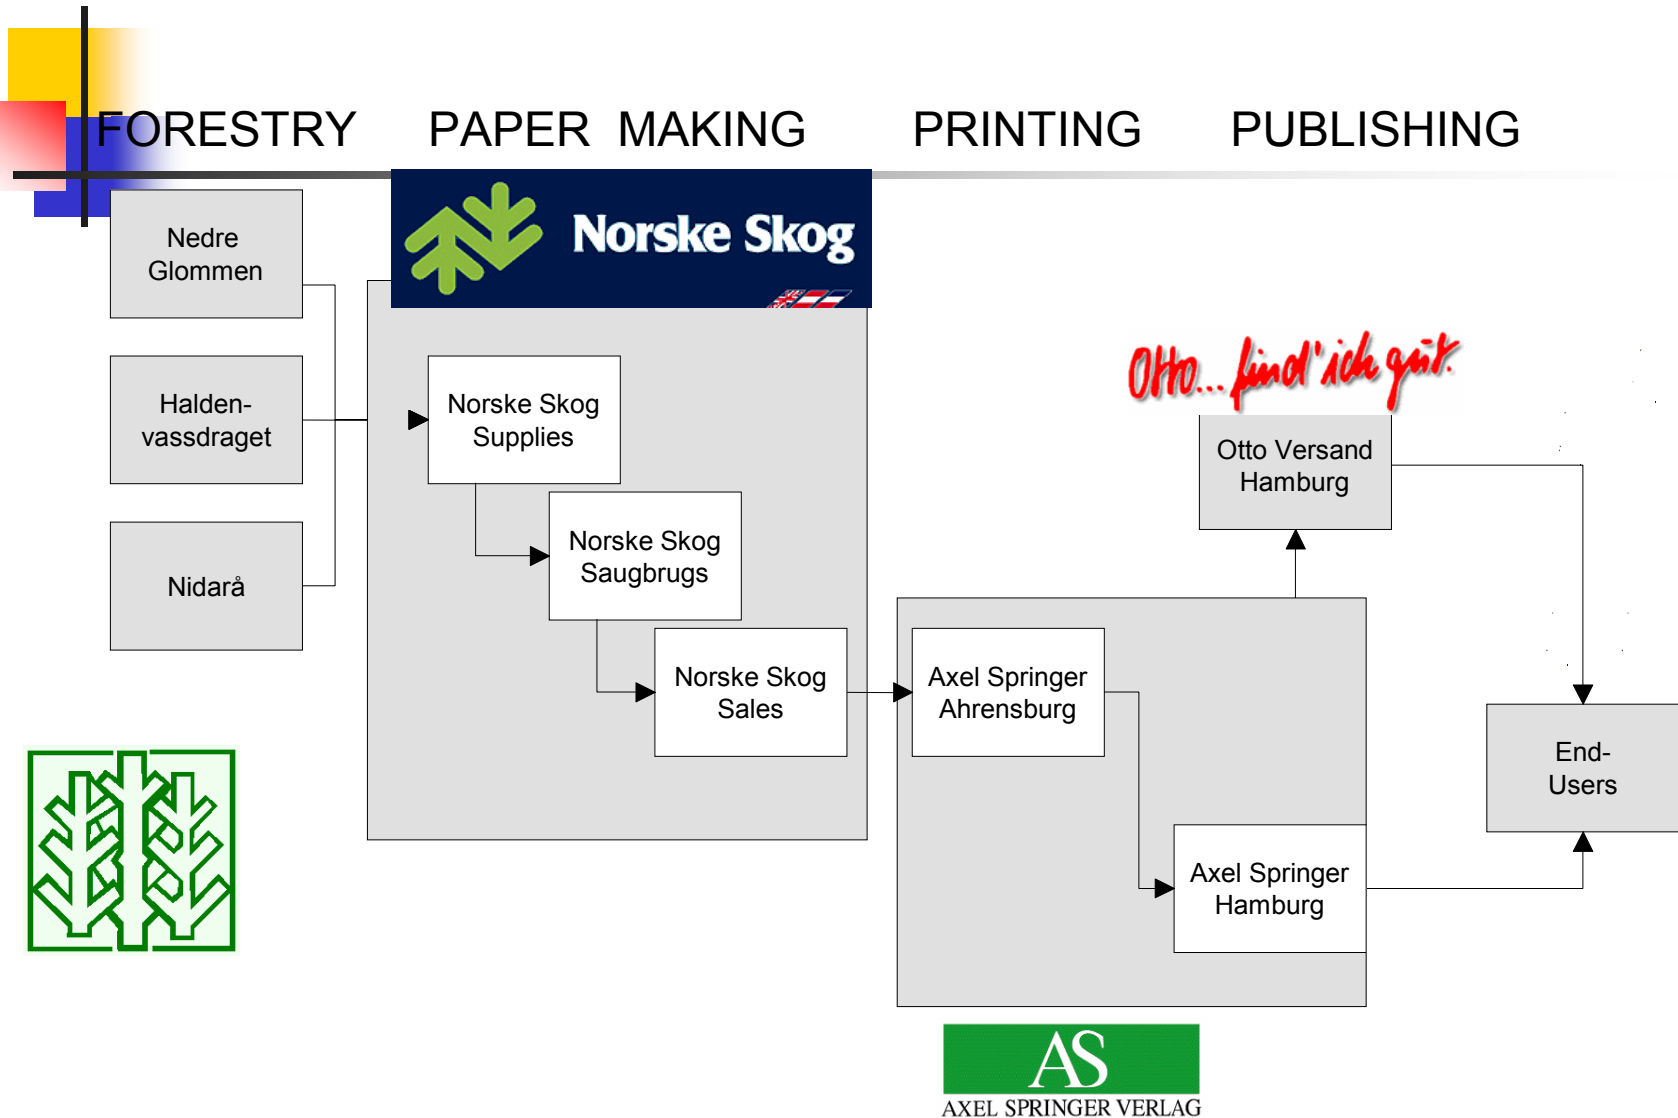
FORESTRY PAPER MAKING PRINTING PUBLISHING

Nedre Glommen

Halden-vassdraget

Nidarå

Norske Skog

Norske Skog Supplies

Norske Skog Saugbrugs

Norske Skog Sales

Otto... find' ich gut.

Otto Versand Hamburg

Axel Springer Ahrensburg

Axel Springer Hamburg

End-Users

AS
AXEL SPRINGER VERLAG